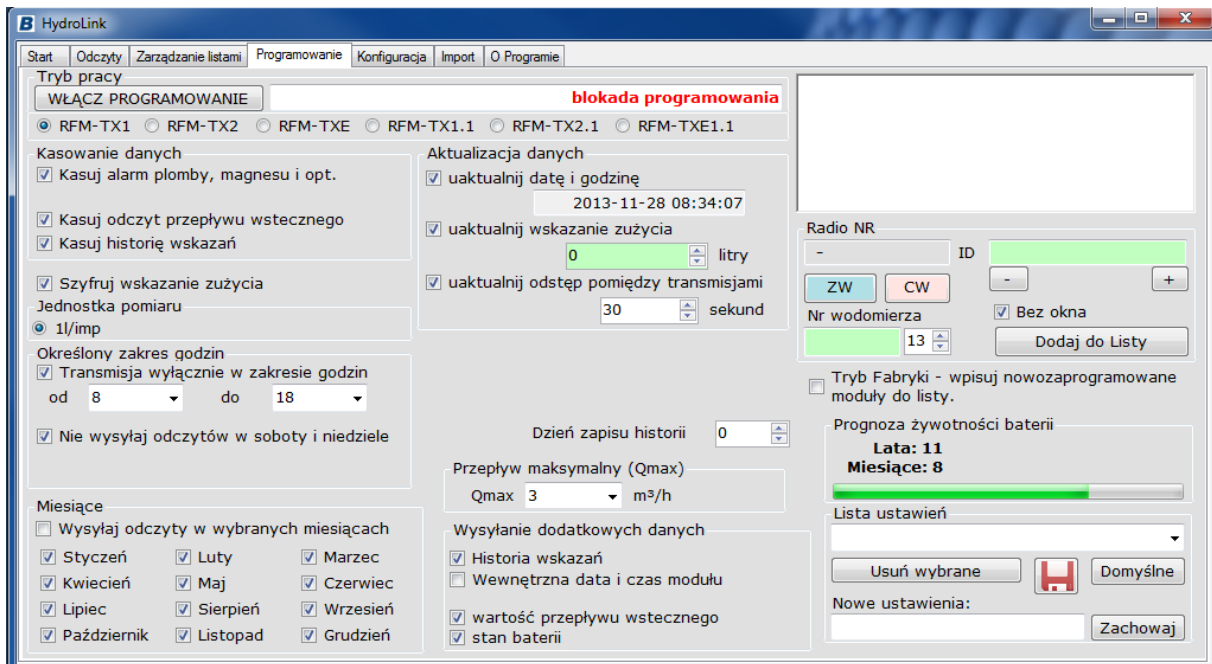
HydroLink

Start | Odczyty | Zarządzanie listami | Programowanie | Konfiguracja | Import | O Programie

Tryb pracy
WŁĄCZ PROGRAMOWANIE
blokada programowania
RFM-TX1 RFM-TX2 RFM-TXE RFM-TX1.1 RFM-TX2.1 RFM-TXE1.1

Kasowanie danych
Kasuj alarm plomby, magnesu i opt.
Kasuj odczyt przepływu wstecznego
Kasuj historię wskazań

Szyfruj wskazanie zużycia
Jednostka pomiaru
1l/imp

Określony zakres godzin
Transmisja wyłącznie w zakresie godzin
od 8 do 18
Nie wysyłaj odczytów w soboty i niedziele

Miesiące
Wysyłaj odczyty w wybranych miesiącach
Styczeń Luty Marzec
Kwiecień Maj Czerwiec
Lipiec Sierpień Wrzesień
Październik Listopad Grudzień

Aktualizacja danych
uaktualnij datę i godzinę
2013-11-28 08:34:07
uaktualnij wskazanie zużycia
0 litry
uaktualnij odstęp pomiędzy transmisjami
30 sekund

Dzień zapisu historii 0

Przepływ maksymalny (Qmax)
Qmax 3 m³/h

Wysyłanie dodatkowych danych
Historia wskazań
Wewnętrzna data i czas modułu
wartość przepływu wstecznego
stan baterii

Radio NR
-
ID
- +
ZW CW
Bez okna
Nr wodomierza
13
Dodaj do Listy

Tryb Fabryki - wpisuj nowozaprogramowane moduły do listy.

Prognoza żywotności baterii
Lata: 11
Miesiące: 8

Lista ustawień
Usuń wybrane Domyślne
Nowe ustawienia:
Zachowaj